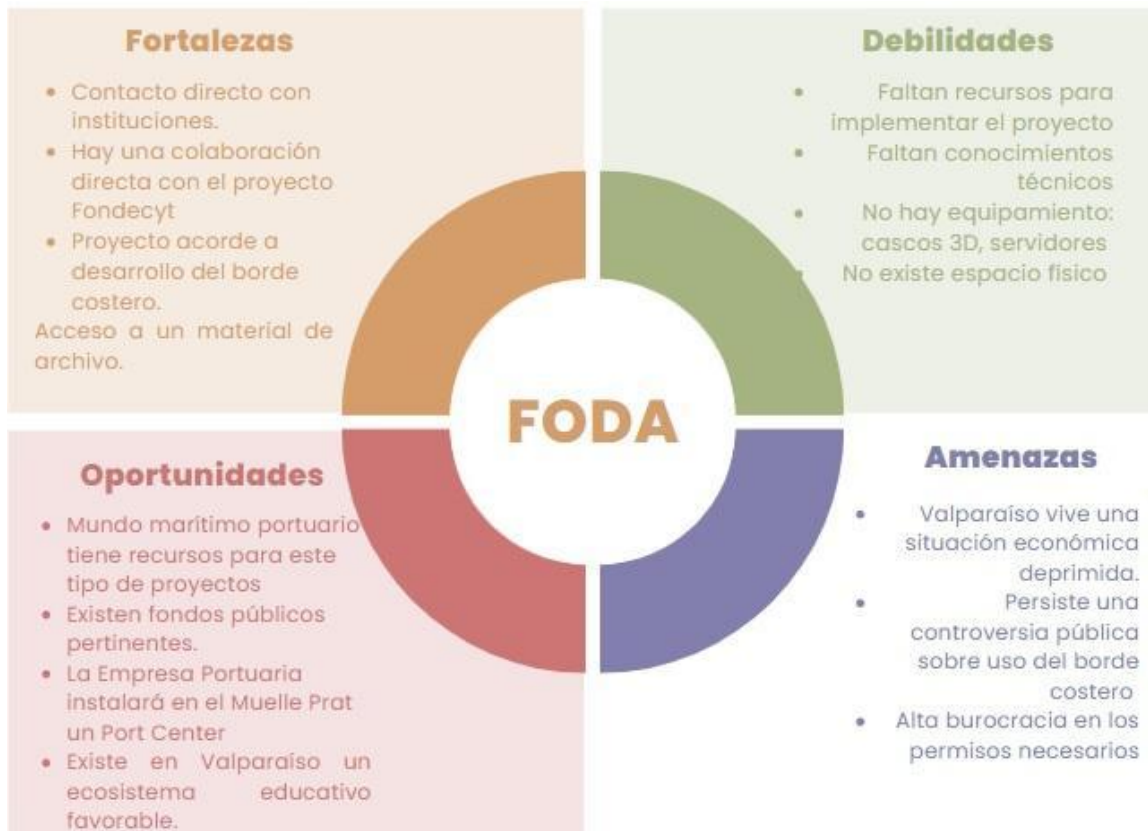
Fortalezas

- Contacto directo con instituciones.
- Hay una colaboración directa con el proyecto Fondecyt
- Proyecto acorde a desarrollo del borde costero.

Acceso a un material de archivo.

Debilidades

- Faltan recursos para implementar el proyecto
- Faltan conocimientos técnicos
- No hay equipamiento: cascos 3D, servidores
- No existe espacio fisico

FODA

Oportunidades

- Mundo marítimo portuario tiene recursos para este tipo de proyectos
- Existen fondos públicos pertinentes.
- La Empresa Portuaria instalará en el Muelle Prat un Port Center
- Existe en Valparaíso un ecosistema educativo favorable.

Amenazas

- Valparaíso vive una situación económica deprimida.
- Persiste una controversia pública sobre uso del borde costero
- Alta burocracia en los permisos necesarios